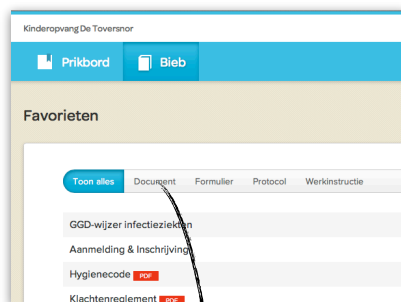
Kinderopvang De Toversnor

Prikbord Bieb

Favorieten

Toon alles Document Formulier Protocol Werkinstructie

GGD-wijzer infectieziekten

Aanmelding & Inschrijving

Hygienecode PDF

Klachtenreglement PDF